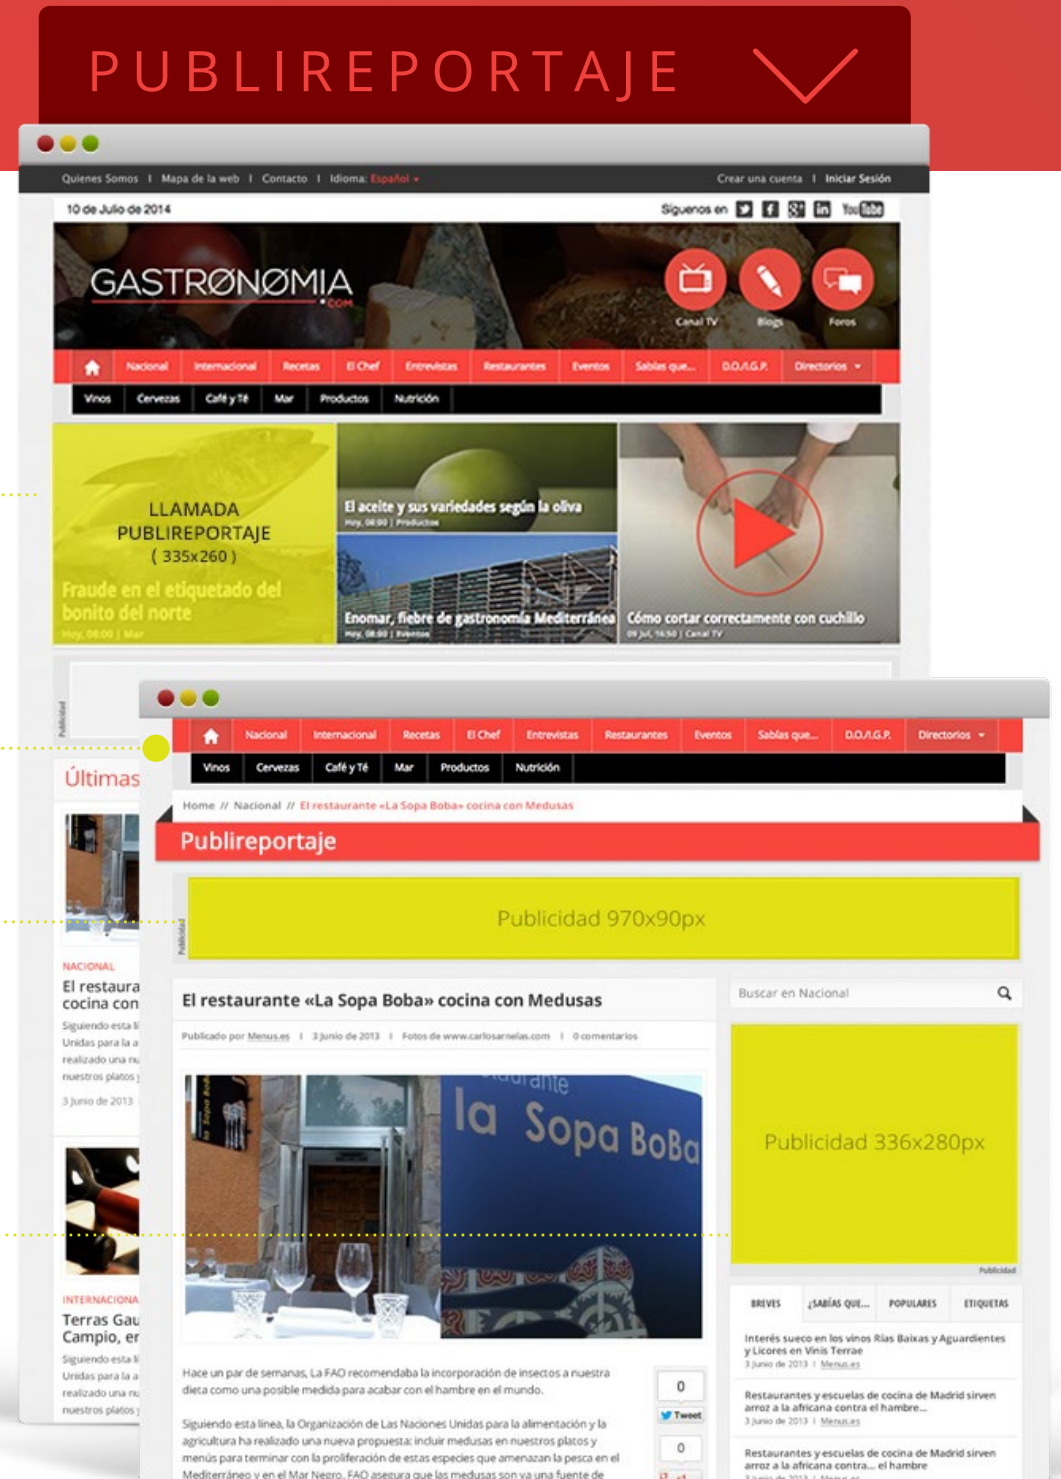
PUBLIREPORTAJE

Quienes Somos | Mapa de la web | Contacto | Idioma: Español

Crear una cuenta | Iniciar Sesión

10 de Julio de 2014

Síguenos en

GASTRONOMIA.com

Canal TV
Blogs
Foros

Nacional | Internacional | Recetas | El Chef | Entrevistas | Restaurantes | Eventos | Sabías que... | D.O./I.G.P. | Directorios

Vinos | Cervezas | Café y Té | Mar | Productos | Nutrición

LLAMADA PUBLIREPORTAJE ( 335x260 )

Fraude en el etiquetado del bonito del norte
Hoy, 08:00 | Mar

El aceite y sus variedades según la oliva
Hoy, 08:00 | Productos

Enomar, fiebre de gastronomía Mediterránea
Hoy, 08:00 | Eventos

Cómo cortar correctamente con cuchillo
09 Jul, 16:50 | Canal TV

Publicidad

Últimas

NACIONAL
El restaura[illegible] cocina con
Siguiendo esta l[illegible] Unidas para la a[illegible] realizado una nu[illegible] nuestros platos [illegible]
3 Junio de 2013

INTERNACIONAL
Terras Gau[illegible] Campio, er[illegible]
Siguiendo esta l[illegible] Unidas para la a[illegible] realizado una nu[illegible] nuestros platos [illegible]

Nacional | Internacional | Recetas | El Chef | Entrevistas | Restaurantes | Eventos | Sabías que... | D.O./I.G.P. | Directorios

Vinos | Cervezas | Café y Té | Mar | Productos | Nutrición

Home // Nacional // El restaurante «La Sopa Boba» cocina con Medusas

Publireportaje

Publicidad

Publicidad 970x90px

El restaurante «La Sopa Boba» cocina con Medusas

Publicado por Menus.es | 3 Junio de 2013 | Fotos de www.carlosarnelas.com | 0 comentarios

Buscar en Nacional

Publicidad 336x280px

Publicidad

BREVES | ¿SABÍAS QUE... | POPULARES | ETIQUETAS

Interés sueco en los vinos Rías Baixas y Aguardientes y Licores en Vinis Terrae
3 Junio de 2013 | Menus.es

Restaurantes y escuelas de cocina de Madrid sirven arroz a la africana contra el hambre...
3 Junio de 2013 | Menus.es

Restaurantes y escuelas de cocina de Madrid sirven arroz a la africana contra... el hambre

Hace un par de semanas, La FAO recomendaba la incorporación de insectos a nuestra dieta como una posible medida para acabar con el hambre en el mundo.

Siguiendo esta línea, la Organización de Las Naciones Unidas para la alimentación y la agricultura ha realizado una nueva propuesta: incluir medusas en nuestros platos y menús para terminar con la proliferación de estas especies que amenazan la pesca en el Mediterráneo y en el Mar Negro. FAO asegura que las medusas son va una fuente de

0
Tweet
0